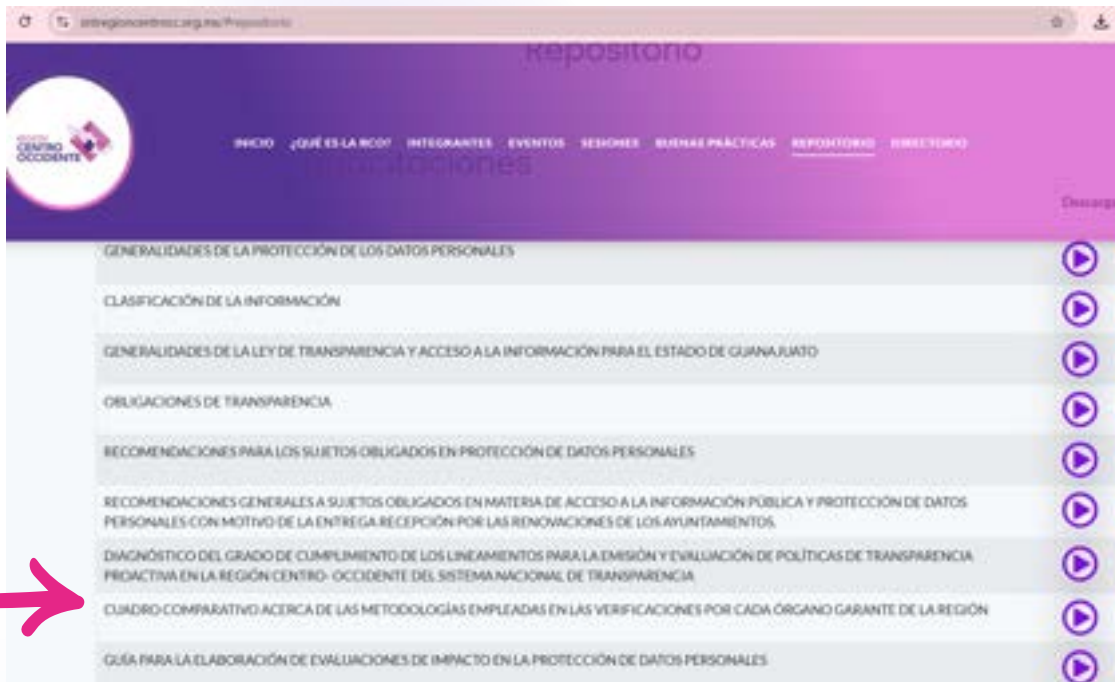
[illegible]/Repositorio

Repositorio

REGIÓN CENTRO OCCIDENTE

INICIO ¿QUÉ ES LA RCO? INTEGRANTES EVENTOS SESIONES BUENAS PRÁCTICAS REPOSITORIO DIRECTORIO

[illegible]taciones

Descarg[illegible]

GENERALIDADES DE LA PROTECCIÓN DE LOS DATOS PERSONALES

CLASIFICACIÓN DE LA INFORMACIÓN

GENERALIDADES DE LA LEY DE TRANSPARENCIA Y ACCESO A LA INFORMACIÓN PARA EL ESTADO DE GUANAJUATO

OBLIGACIONES DE TRANSPARENCIA

RECOMENDACIONES PARA LOS SUJETOS OBLIGADOS EN PROTECCIÓN DE DATOS PERSONALES

RECOMENDACIONES GENERALES A SUJETOS OBLIGADOS EN MATERIA DE ACCESO A LA INFORMACIÓN PÚBLICA Y PROTECCIÓN DE DATOS PERSONALES CON MOTIVO DE LA ENTREGA RECEPCIÓN POR LAS RENOVACIONES DE LOS AYUNTAMIENTOS.

DIAGNÓSTICO DEL GRADO DE CUMPLIMIENTO DE LOS LINEAMIENTOS PARA LA EMISIÓN Y EVALUACIÓN DE POLÍTICAS DE TRANSPARENCIA PROACTIVA EN LA REGIÓN CENTRO- OCCIDENTE DEL SISTEMA NACIONAL DE TRANSPARENCIA

CUADRO COMPARATIVO ACERCA DE LAS METODOLOGÍAS EMPLEADAS EN LAS VERIFICACIONES POR CADA ÓRGANO GARANTE DE LA REGIÓN

GUÍA PARA LA ELABORACIÓN DE EVALUACIONES DE IMPACTO EN LA PROTECCIÓN DE DATOS PERSONALES